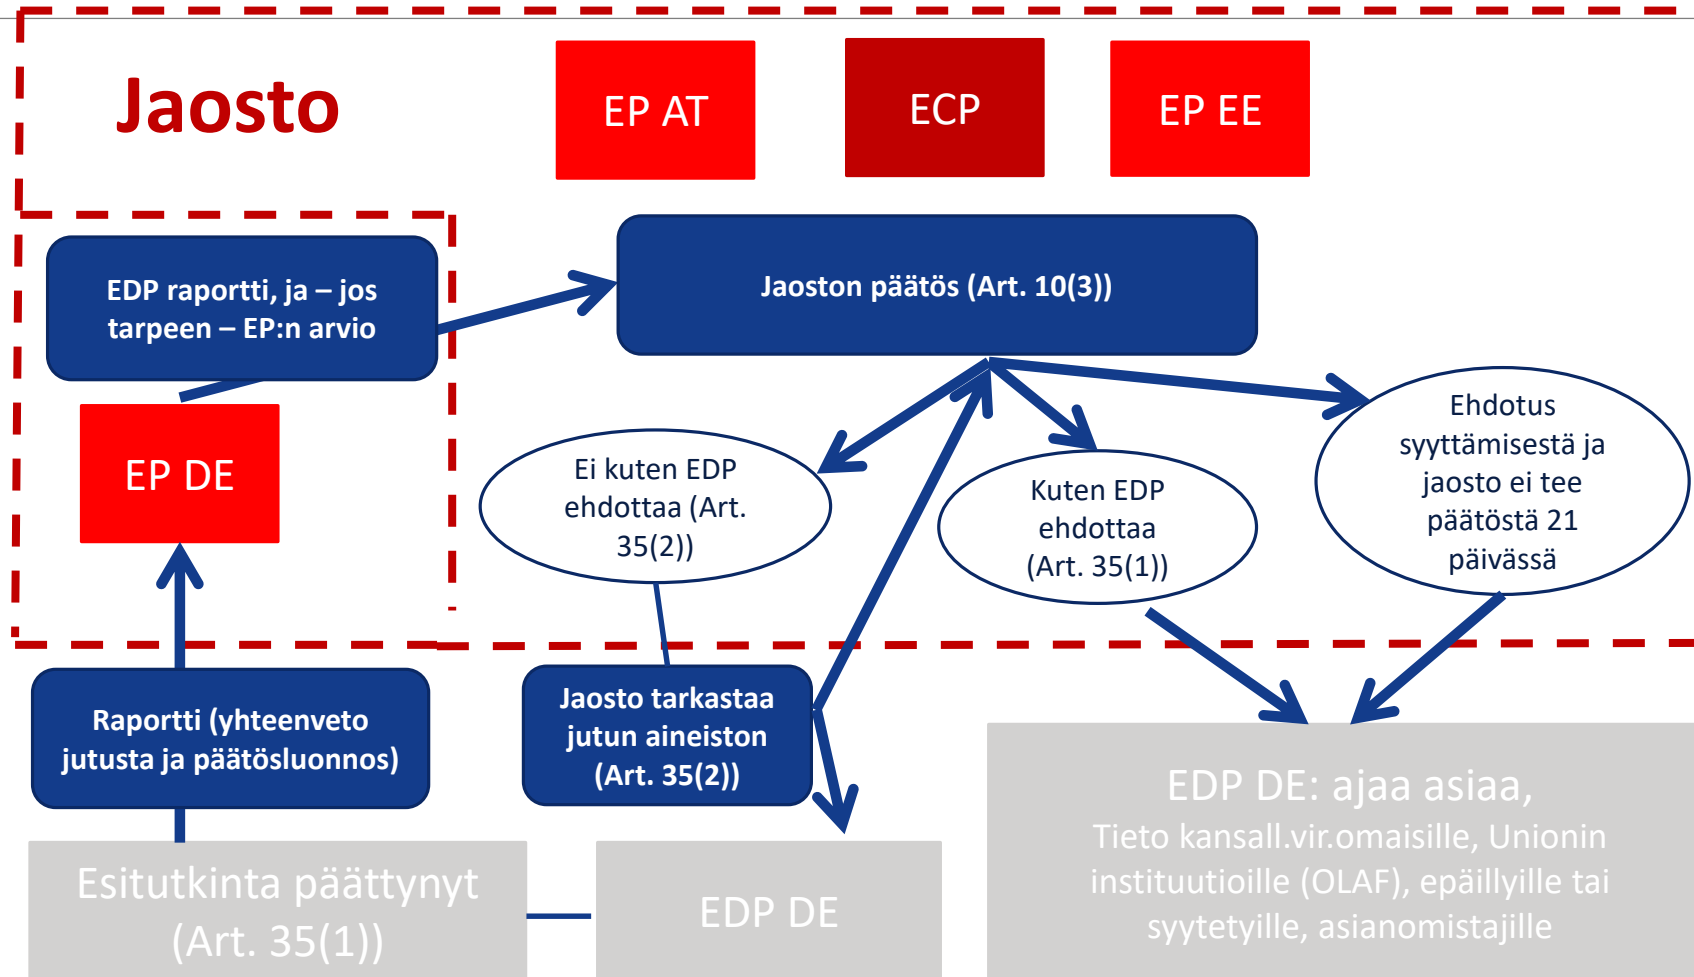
Jaosto

EP AT

ECP

EP EE

EDP raportti, ja – jos tarpeen – EP:n arvio

Jaoston päätös (Art. 10(3))

EP DE

Ei kuten EDP ehdottaa (Art. 35(2))

Kuten EDP ehdottaa (Art. 35(1))

Ehdotus syyttämisestä ja jaosto ei tee päätöstä 21 päivässä

Raportti (yhteenveto jutusta ja päätösluonnos)

Jaosto tarkastaa jutun aineiston (Art. 35(2))

EDP DE: ajaa asiaa,
Tieto kansall.vir.omaisille, Unionin instituutioille (OLAF), epäillyille tai syytetyille, asianomistajille

Esitutkinta päättynyt (Art. 35(1))

EDP DE